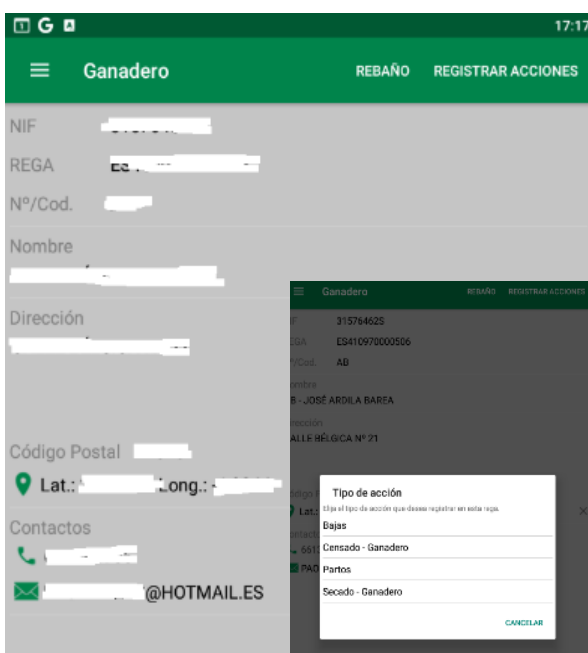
17:17

Ganadero REBAÑO REGISTRAR ACCIONES

NIF

REGA

Nº/Cod.

Nombre

Dirección

Código Postal

Lat.: Long.:

Contactos

@HOTMAIL.ES

Ganadero REBAÑO REGISTRAR ACCIONES

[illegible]F 31576462S

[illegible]EGA ES410970000506

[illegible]/Cod. AB

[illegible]ombre

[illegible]B - JOSÉ ARDILA BAREA

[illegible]irección

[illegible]ALLE BÉLGICA Nº 21

Tipo de acción

Elija el tipo de acción que desea registrar en esta rega.

Bajas

Censado - Ganadero

Partos

Secado - Ganadero

CANCELAR